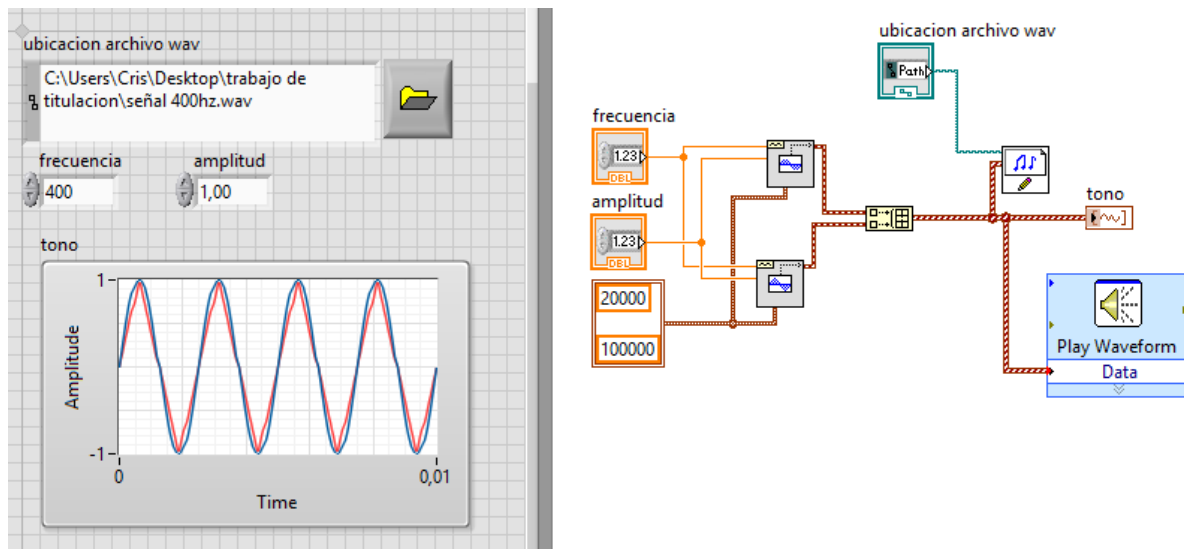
ubicacion archivo wav

C:\Users\Cris\Desktop\trabajo de titulacion\señal 400hz.wav

frecuencia

400

amplitud

1,00

tono

1

-1

0

0,01

Amplitude

Time

ubicacion archivo wav

Path

frecuencia

1.23

DBL

amplitud

1.23

DBL

20000

100000

tono

Play Waveform

Data